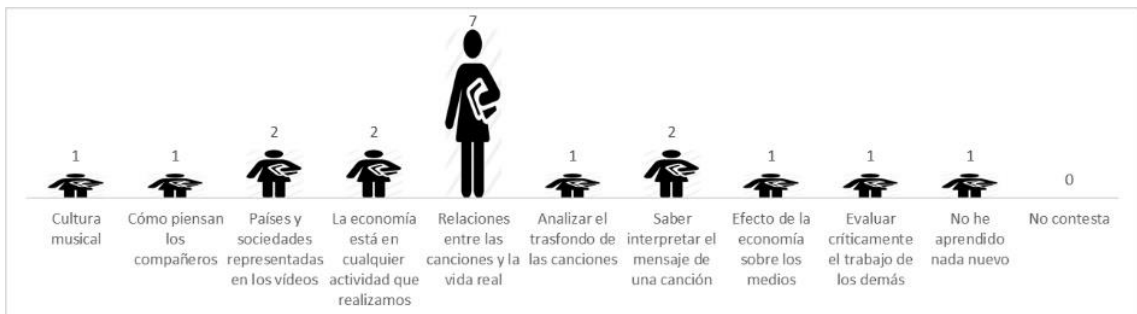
| 1 | 1 | 2 | 2 | 7 | 1 | 2 | 1 | 1 | 1 | 0 |
|---|---|---|---|---|---|---|---|---|---|---|
| Cultura musical | Cómo piensan los compañeros | Países y sociedades representadas en los vídeos | La economía está en cualquier actividad que realizamos | Relaciones entre las canciones y la vida real | Analizar el trasfondo de las canciones | Saber interpretar el mensaje de una canción | Efecto de la economía sobre los medios | Evaluar críticamente el trabajo de los demás | No he aprendido nada nuevo | No contesta |